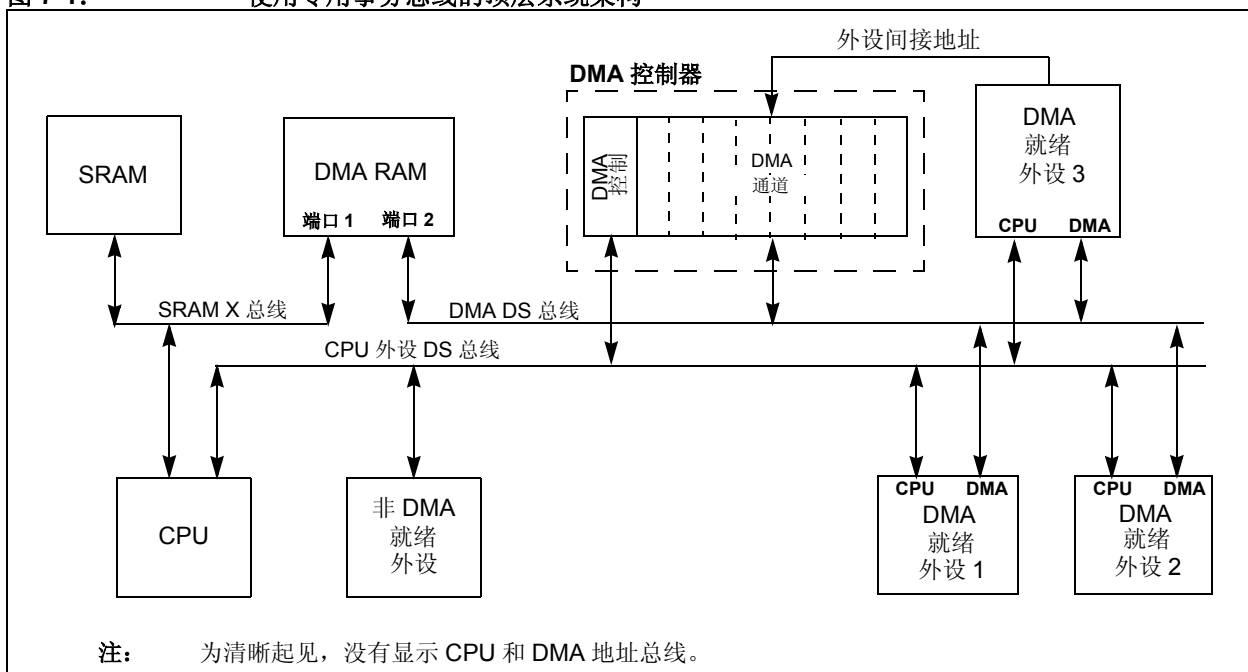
图 7-1: 使用专用事务总线的顶层系统架构

外设间接地址

DMA 控制器

SRAM

DMA RAM

端口 1 端口 2

DMA 控制

DMA 通道

DMA 就绪 外设 3

CPU DMA

SRAM X 总线

DMA DS 总线

CPU 外设 DS 总线

CPU

非 DMA 就绪 外设

CPU DMA

DMA 就绪 外设 1

CPU DMA

DMA 就绪 外设 2

注: 为清晰起见，没有显示 CPU 和 DMA 地址总线。